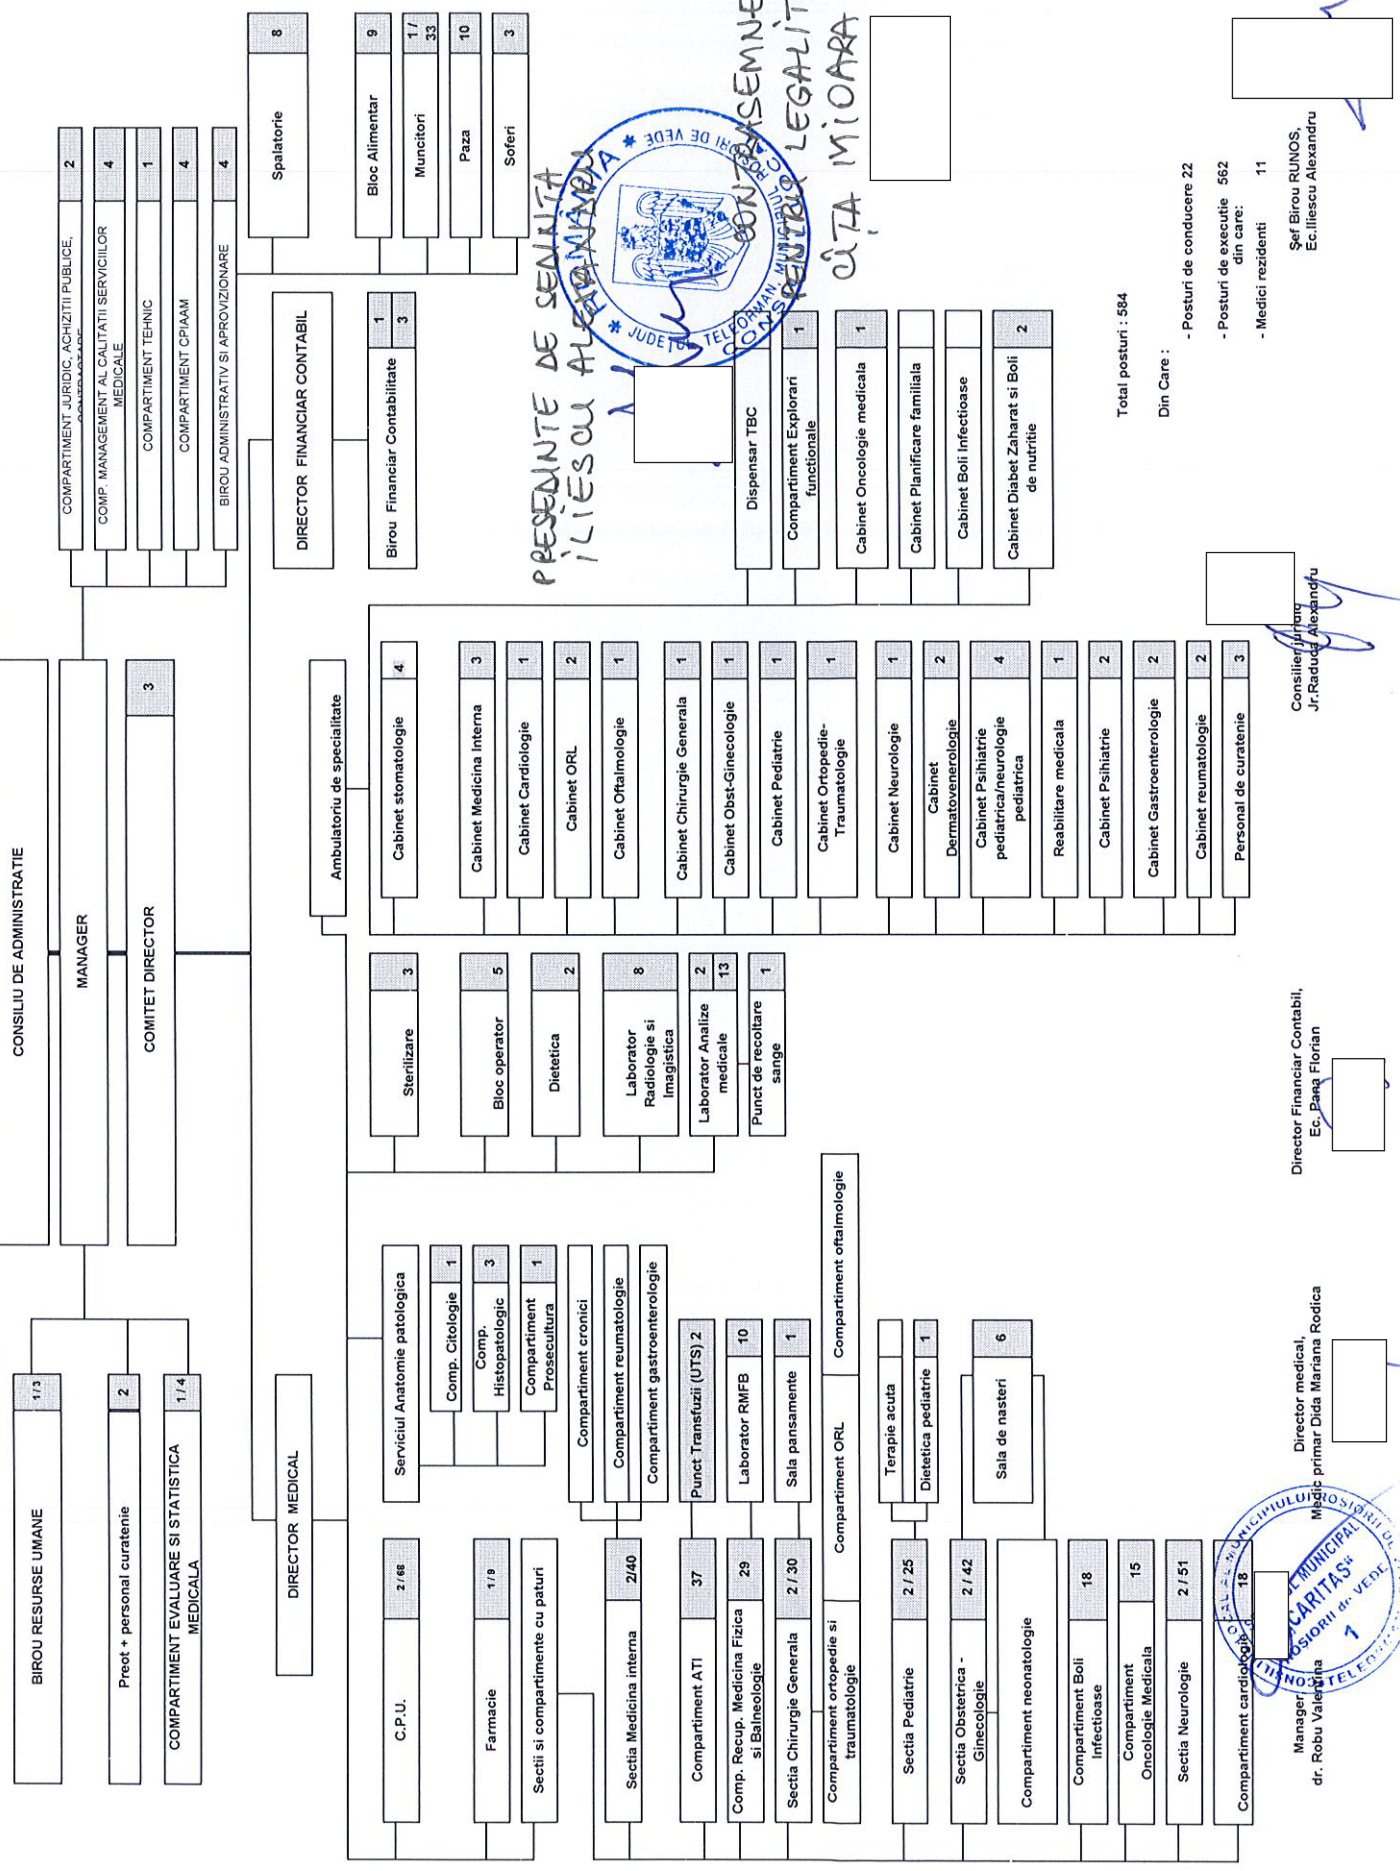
CONSILIU DE ADMINISTRATIE

MANAGER

COMITET DIRECTOR 3

BIROU RESURSE UMANE 1/3

Preot + personal curatenie 2

COMPARTIMENT EVALUARE SI STATISTICA MEDICALA 1/4

COMPARTIMENT JURIDIC, ACHIZITII PUBLICE, CONTRACTARE 2

COMP. MANAGEMENT AL CALITATII SERVICIILOR MEDICALE 4

COMPARTIMENT TEHNIC 1

COMPARTIMENT CPIAAM 4

BIROU ADMINISTRATIV SI APROVIZIONARE 4

Spalatorie 8

Bloc Alimentar 9

Muncitori 1/33

Paza 10

Soferi 3

DIRECTOR FINANCIAR CONTABIL

Birou Financiar Contabilitate 1 3

DIRECTOR MEDICAL

C.P.U. 2/68

Farmacie 1/9

Sectii si compartimente cu paturi

Sectia Medicina interna 2/40

Compartiment ATI 37

Comp. Recup. Medicina Fizica si Balneologie 29

Sectia Chirurgie Generala 2/30

Compartiment ortopedie si traumatologie

Compartiment ORL

Compartiment oftalmologie

Sectia Pediatrie 2/25

Terapie acuta

Dietetica pediatrie 1

Sectia Obstetrica - Ginecologie 2/42

Sala de nasteri 6

Compartiment neonatologie

Compartiment Boli Infectioase 18

Compartiment Oncologie Medicala 15

Sectia Neurologie 2/51

Compartiment cardiologie 18

Serviciul Anatomie patologica

Comp. Citologie 1

Comp. Histopatologic 3

Compartiment Prosecultura 1

Compartiment cronici

Compartiment reumatologie

Compartiment gastroenterologie

Punct Transfuzii (UTS) 2

Laborator RMFB 10

Sala pansamente 1

Sterilizare 3

Bloc operator 5

Dietetica 2

Laborator Radiologie si Imagistica 8

Laborator Analize medicale 2 13

Punct de recoltare sange 1

Ambulatoriu de specialitate

Cabinet stomatologie 4

Cabinet Medicina Interna 3

Cabinet Cardiologie 1

Cabinet ORL 2

Cabinet Oftalmologie 1

Cabinet Chirurgie Generala 1

Cabinet Obst-Ginecologie 1

Cabinet Pediatrie 1

Cabinet Ortopedie-Traumatologie 1

Cabinet Neurologie 1

Cabinet Dermatovenerologie 2

Cabinet Psihiatrie pediatrica/neurologie pediatrica 4

Reabilitare medicala 1

Cabinet Psihiatrie 2

Cabinet Gastroenterologie 2

Cabinet reumatologie 2

Personal de curatenie 3

Dispensar TBC

Compartiment Explorari functionale 1

Cabinet Oncologie medicala 1

Cabinet Planificare familiala

Cabinet Boli Infectioase

Cabinet Diabet Zaharat si Boli de nutritie 2

PRESEDINTE DE SEDINTA
ILIESCU ALEXANDRU

CONTRASEMNEAZA PENTRU LEGALITATE
CONSILIER
OITA MIOARA

JUDETUL TELEORMAN MUNICIPIUL ROSIORII DE VEDE

Total posturi : 584

Din Care :

- Posturi de conducere 22

- Posturi de executie 562 din care:

- Medici rezidenti 11

Şef Birou RUNOS, Ec.Iliescu Alexandru

Consilier juridic Jr.Raduca Alexandru

Director Financiar Contabil, Ec. Pana Florian

Director medical, Medic primar Dida Mariana Rodica

Manager, dr. Robu Valentina

SPITALUL MUNICIPAL "CARITAS" ROSIORII de VEDE